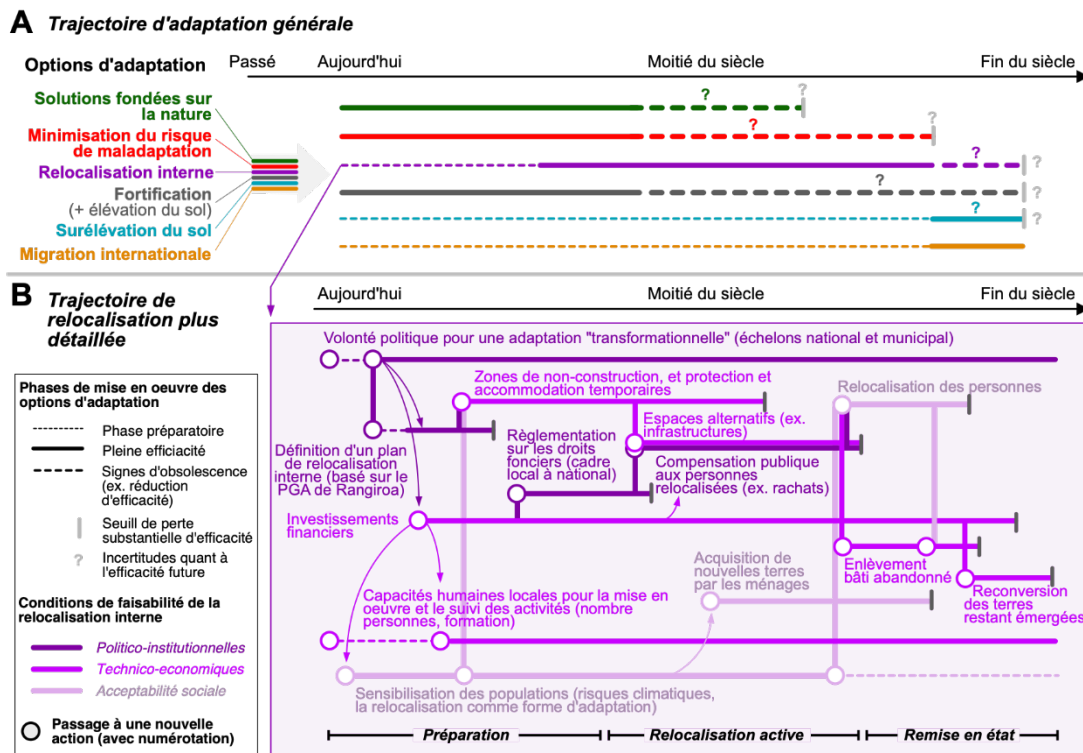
A Trajectoire d'adaptation générale

Options d'adaptation

Passé

Aujourd'hui

Moitié du siècle

Fin du siècle

Solutions fondées sur la nature

Minimisation du risque de maladaptation

Relocalisation interne

Fortification (+ élévation du sol)

Surélévation du sol

Migration internationale

?

?

?

?

?

?

?

?

?

B Trajectoire de relocalisation plus détaillée

Aujourd'hui

Moitié du siècle

Fin du siècle

Phases de mise en oeuvre des options d'adaptation

Phase préparatoire

Pleine efficiacité

Signes d'obsolescence (ex. réduction d'efficacité)

Seuill de perte substantielle d'efficacité

Incertitudes quant à l'efficacité future

Conditions de faisabilité de la relocalisation interne

Politico-institutionnelles

Technico-economiques

Acceptabilité sociale

Passage à une nouvelle action (avec numérotation)

Volonté politique pour une adaptation "transformationnelle" (échelons national et municipal)

Zones de non-construction, et protection et accommodation temporaires

Relocalisation des personnes

Espaces alternatifs (ex. infrastructures)

Définition d'un plan de relocalisation interne (basé sur le PGA de Rangiroa)

Règlementation sur les droits fonciers (cadre local à national)

Compensation publique aux personnes relocalisées (ex. rachats)

Investissements financiers

Acquisition de nouvelles terres par les ménages

Enlèvement bâti abandonné

Reconversion des terres restant émergées

Capacités humaines locales pour la mise en oeuvre et le suivi des activités (nombre personnes, formation)

Sensibilisation des populations (risques climatiques, la relocalisation comme forme d'adaptation)

Préparation

Relocalisation active

Remise en état